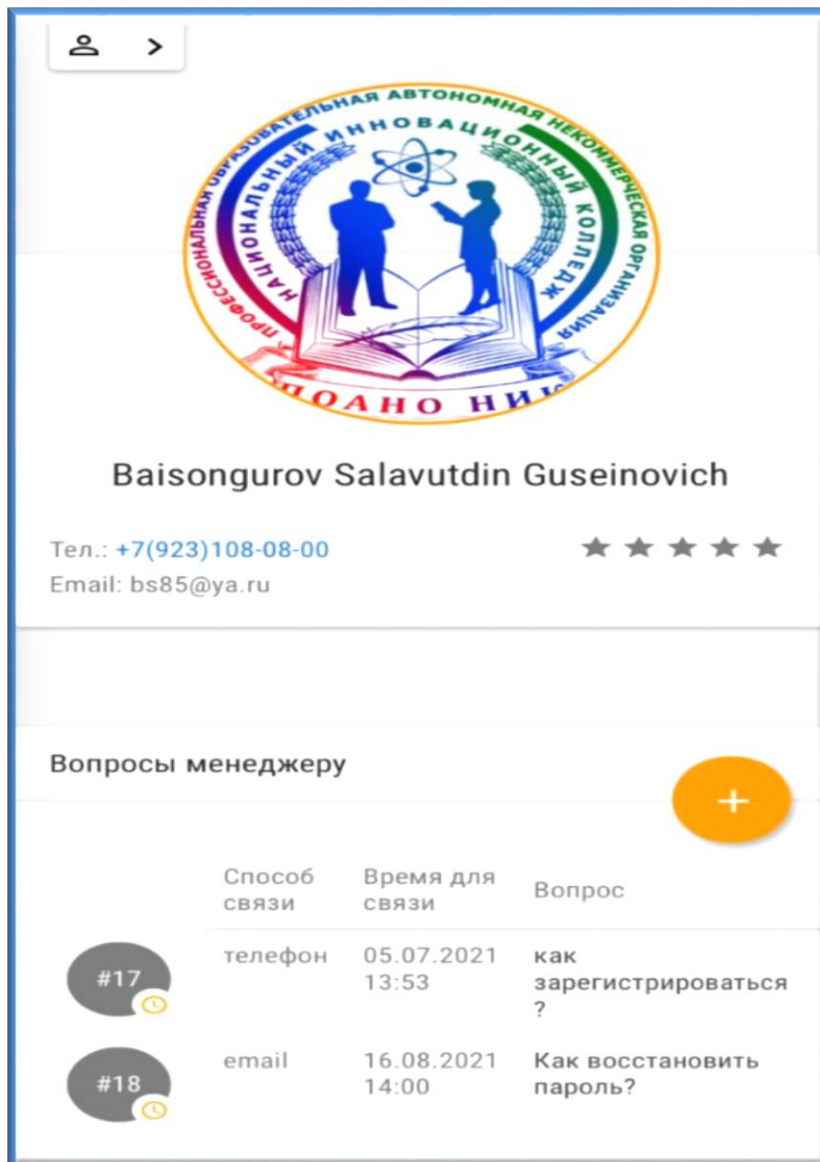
>

ПРОФЕССИОНАЛЬНАЯ ОБРАЗОВАТЕЛЬНАЯ АВТОНОМНАЯ НЕКОММЕРЧЕСКАЯ ОРГАНИЗАЦИЯ
НАЦИОНАЛЬНЫЙ ИННОВАЦИОННЫЙ КОЛЛЕДЖ
ПОАНО НИК

Baisongurov Salavutdin Guseinovich

Тел.: +7(923)108-08-00
Email: bs85@ya.ru

Вопросы менеджеру

+

| | Способ связи | Время для связи | Вопрос |
|---|---|---|---|
| #17 | телефон | 05.07.2021 13:53 | как зарегистрироваться ? |
| #18 | email | 16.08.2021 14:00 | Как восстановить пароль? |